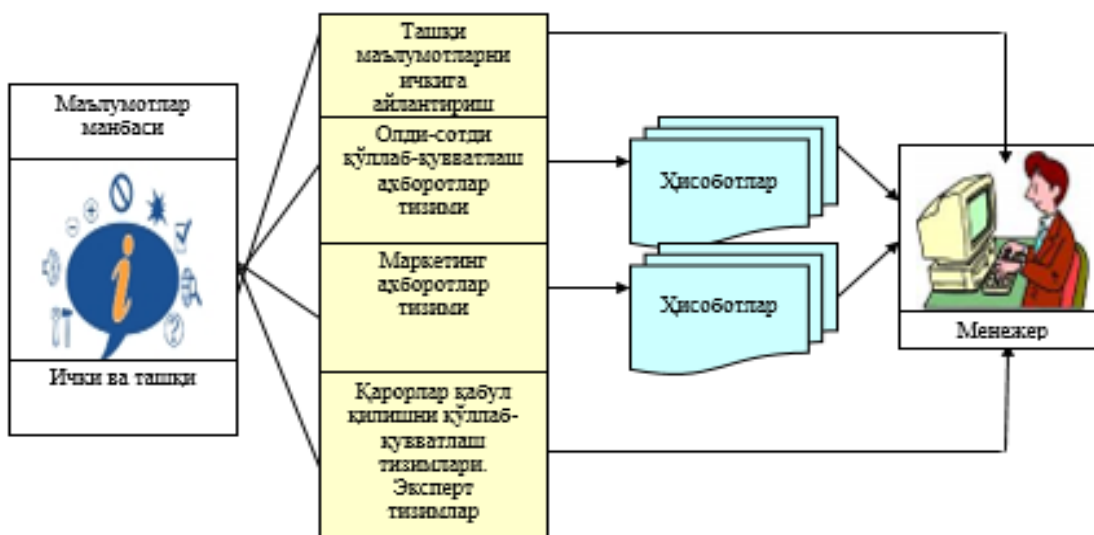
Маълумотлар манбаси

Ички ва ташқи

Ташқи маълумотларни ичкига айлантириш

Олди-сотди қўллаб-қувватлаш ахборотлар тизими

Маркетинг ахборотлар тизими

Қарорлар қабул қилишни қўллаб-қувватлаш тизимлари. Эксперт тизимлар

Ҳисоботлар

Ҳисоботлар

Менежер